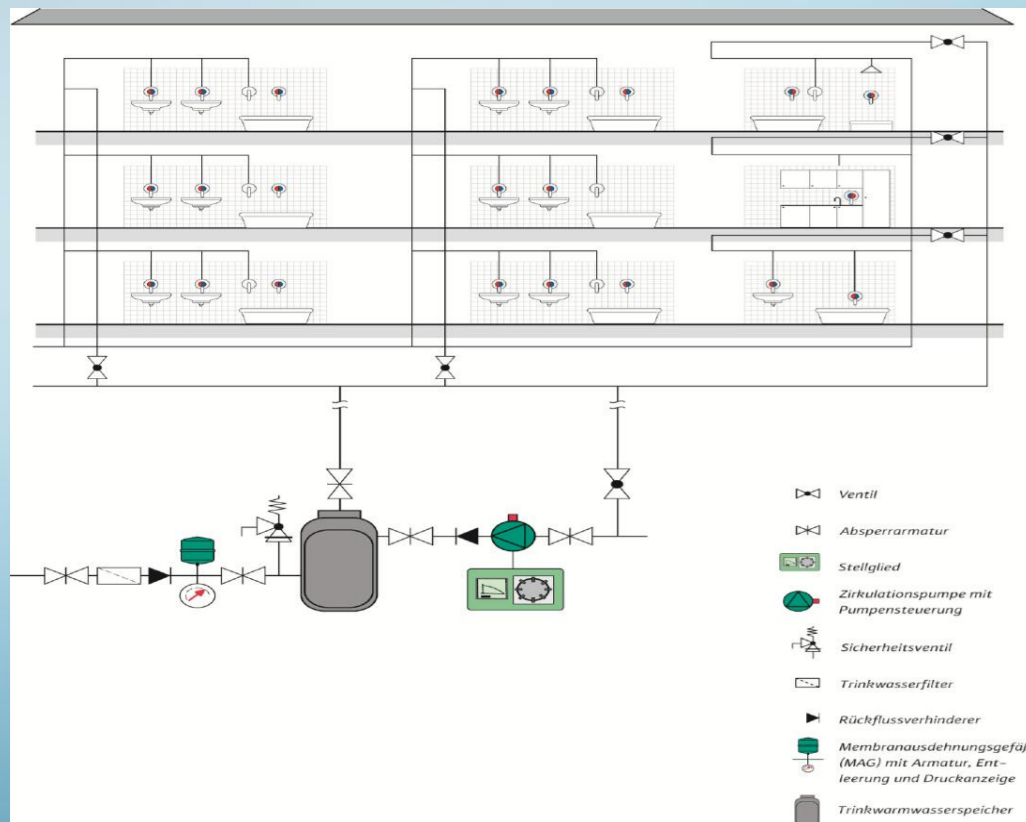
Ventil

Absperrarmatur

Stellglied

Zirkulationspumpe mit Pumpensteuerung

Sicherheitsventil

Trinkwasserfilter

Rückflussverhinderer

Membranausdehnungsgefä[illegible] (MAG) mit Armatur, Entleerung und Druckanzeige

Trinkwarmwasserspeicher